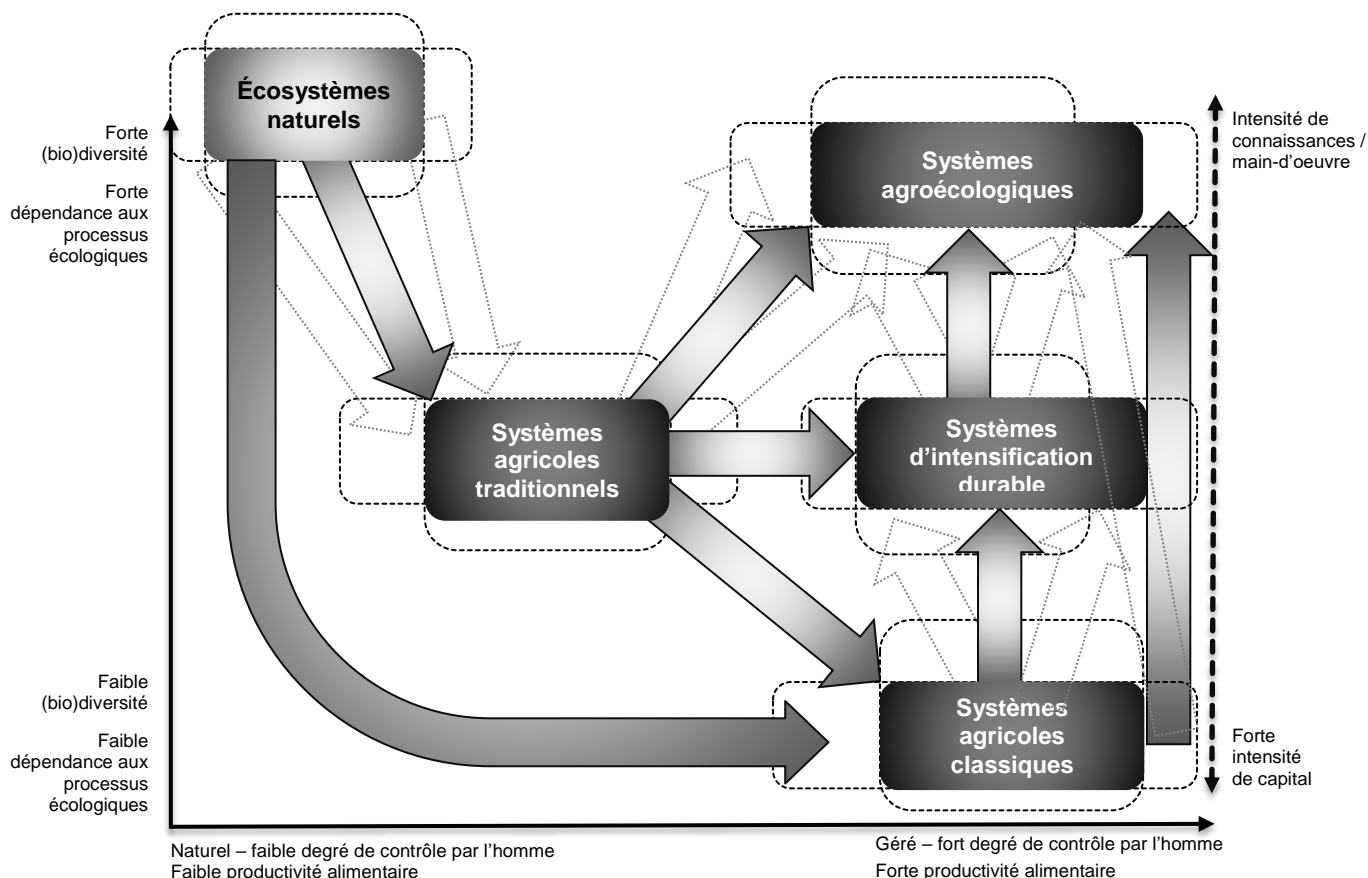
Écosystèmes naturels

Forte (bio)diversité

Forte dépendance aux processus écologiques

Intensité de connaissances / main-d'oeuvre

Systèmes agroécologiques

Systèmes agricoles traditionnels

Systèmes d'intensification durable

Faible (bio)diversité

Faible dépendance aux processus écologiques

Systèmes agricoles classiques

Forte intensité de capital

Naturel – faible degré de contrôle par l'homme
Faible productivité alimentaire

Géré – fort degré de contrôle par l'homme
Forte productivité alimentaire